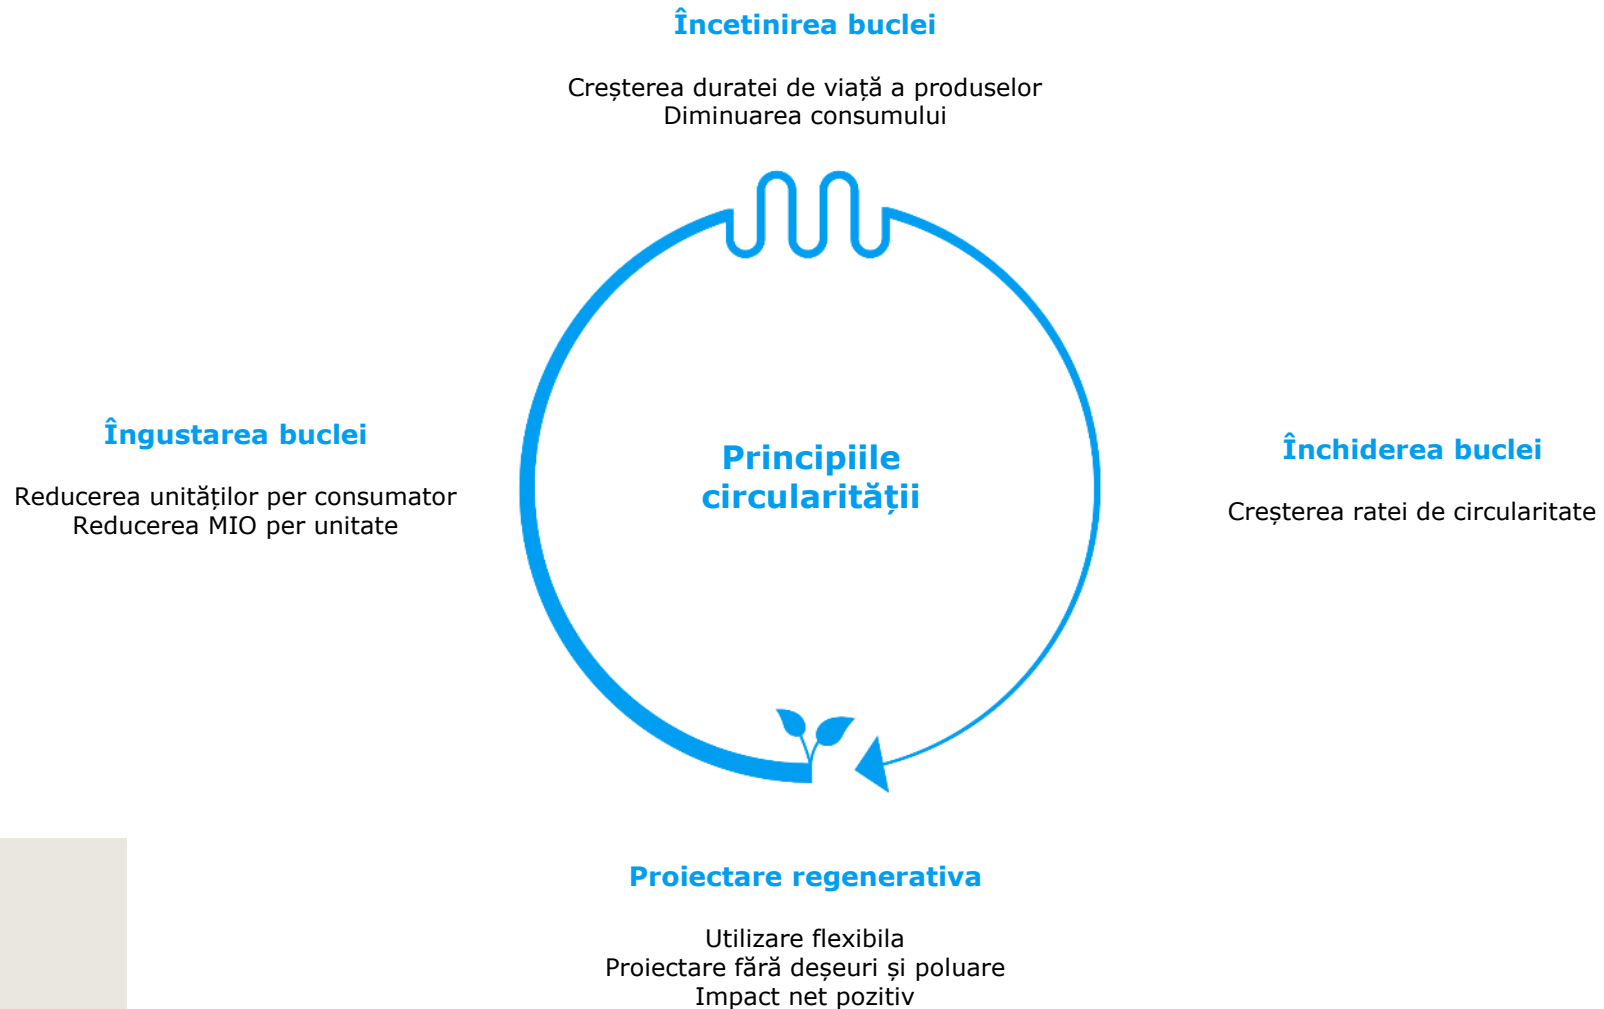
Încetinirea buclei

Creșterea duratei de viață a produselor
Diminuarea consumului

Îngustarea buclei

Reducerea unităților per consumator
Reducerea MIO per unitate

Principiile circularității

Închiderea buclei

Creșterea ratei de circularitate

Proiectare regenerativa

Utilizare flexibila
Proiectare fără deșeuri și poluare
Impact net pozitiv